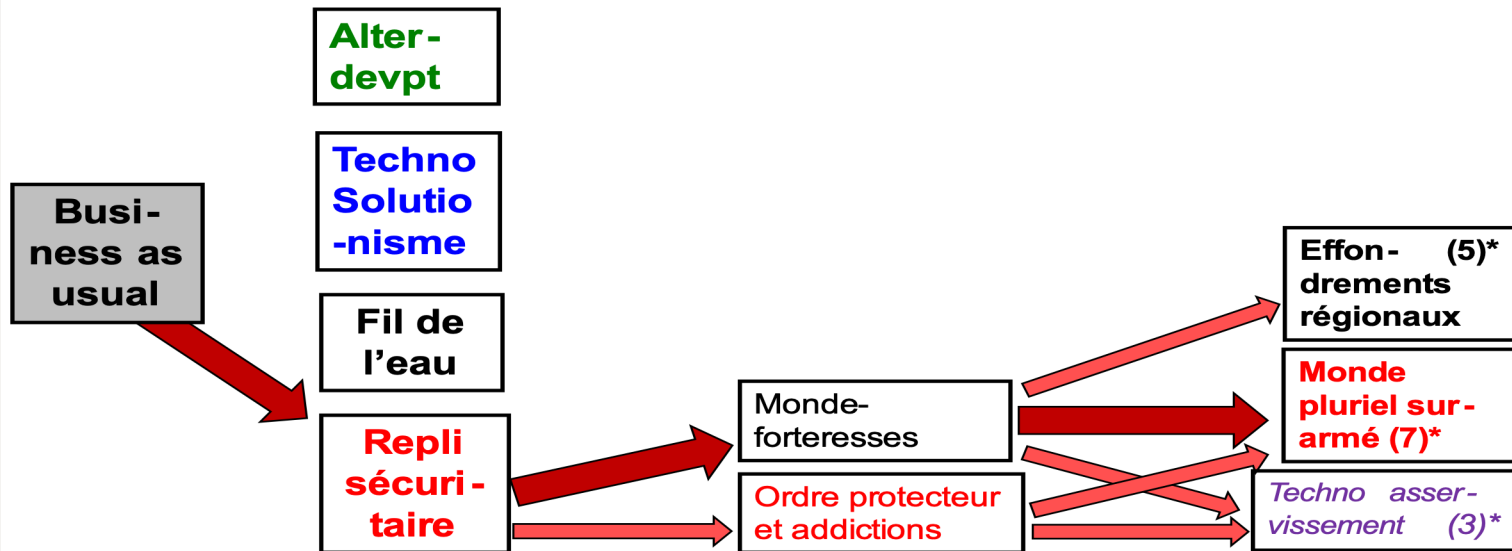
Alter-devpt

Techno Solutionisme

Business as usual

Fil de l'eau

Repli sécuritaire

Monde-forteresses

Ordre protecteur et addictions

Effondrements régionaux (5)*

Monde pluriel surarmé (7)*

Techno asservissement (3)*